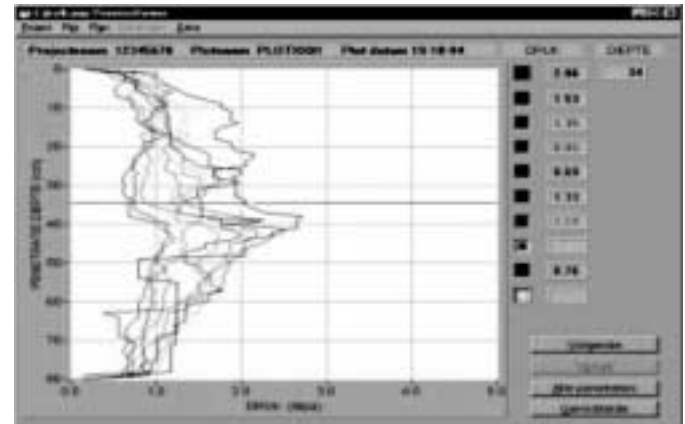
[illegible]

Project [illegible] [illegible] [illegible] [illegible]

Projectnaam 12345678 Plotnaam PLUTO001 Plot datum 19 10 04

DRUK DIEPTE

34

2.66

1.53

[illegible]

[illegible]

0.68

1.33

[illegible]

0.76

PENETRATIE DIEPTE (cm)

0
10
20
30
40
50
60
70
80

0.0 1.0 2.0 3.0 4.0 5.0

DRUK (Mpa)

Uitgebreid

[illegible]

Alle penetraties

Gemiddelde